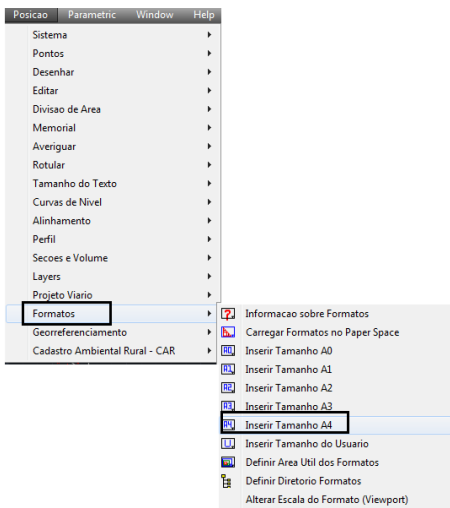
Posicao Parametric Window Help

Sistema
Pontos
Desenhar
Editar
Divisao de Area
Memorial
Averiguar
Rotular
Tamanho do Texto
Curvas de Nivel
Alinhamento
Perfil
Secoes e Volume
Layers
Projeto Viario
Formatos
Georreferenciamento
Cadastro Ambiental Rural - CAR

Informacao sobre Formatos
Carregar Formatos no Paper Space
Inserir Tamanho A0
Inserir Tamanho A1
Inserir Tamanho A2
Inserir Tamanho A3
Inserir Tamanho A4
Inserir Tamanho do Usuario
Definir Area Util dos Formatos
Definir Diretorio Formatos
Alterar Escala do Formato (Viewport)